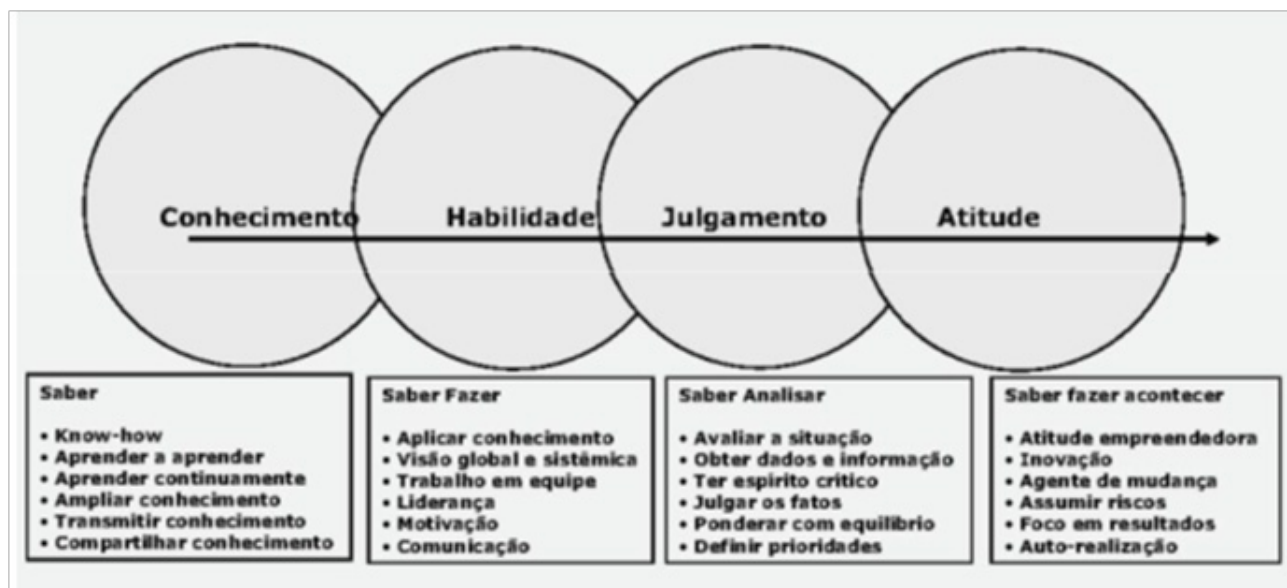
Conhecimento Habilidade Julgamento Atitude

Saber
• Know-how
• Aprender a aprender
• Aprender continuamente
• Ampliar conhecimento
• Transmitir conhecimento
• Compartilhar conhecimento

Saber Fazer
• Aplicar conhecimento
• Visão global e sistêmica
• Trabalho em equipe
• Liderança
• Motivação
• Comunicação

Saber Analisar
• Avaliar a situação
• Obter dados e informação
• Ter espirito critico
• Julgar os fatos
• Ponderar com equilibrio
• Definir prioridades

Saber fazer acontecer
• Atitude empreendedora
• Inovação
• Agente de mudança
• Assumir riscos
• Foco em resultados
• Auto-realização